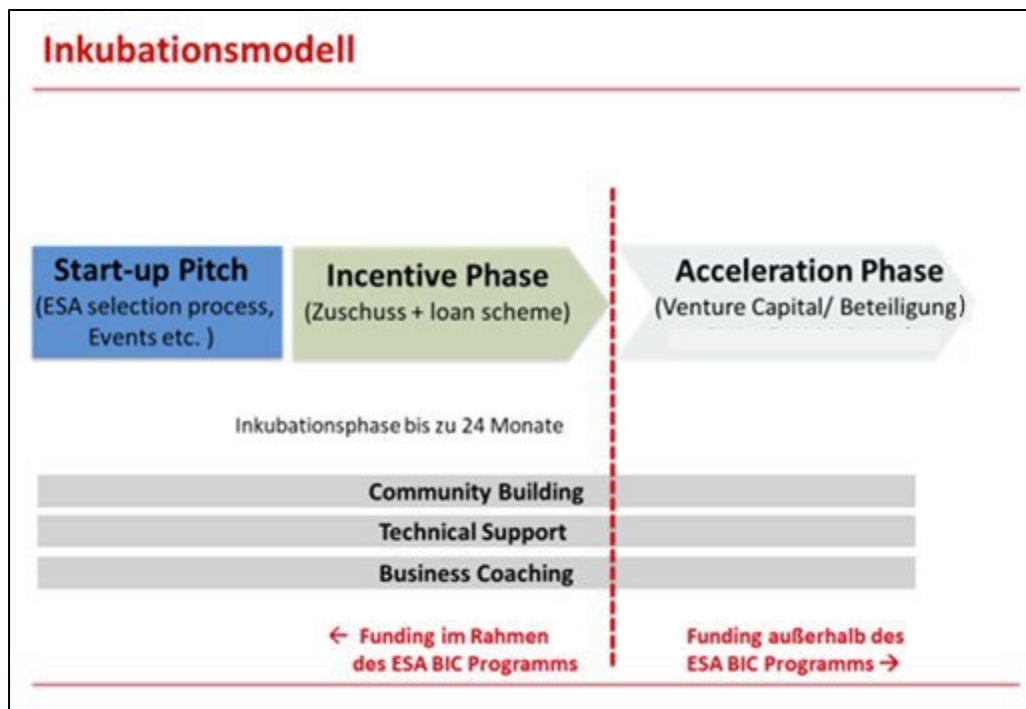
Inkubationsmodell

Start-up Pitch
(ESA selection process, Events etc. )

Incentive Phase
(Zuschuss + loan scheme)

Acceleration Phase
(Venture Capital/ Beteiligung)

Inkubationsphase bis zu 24 Monate

Community Building

Technical Support

Business Coaching

← Funding im Rahmen des ESA BIC Programms

Funding außerhalb des ESA BIC Programms →